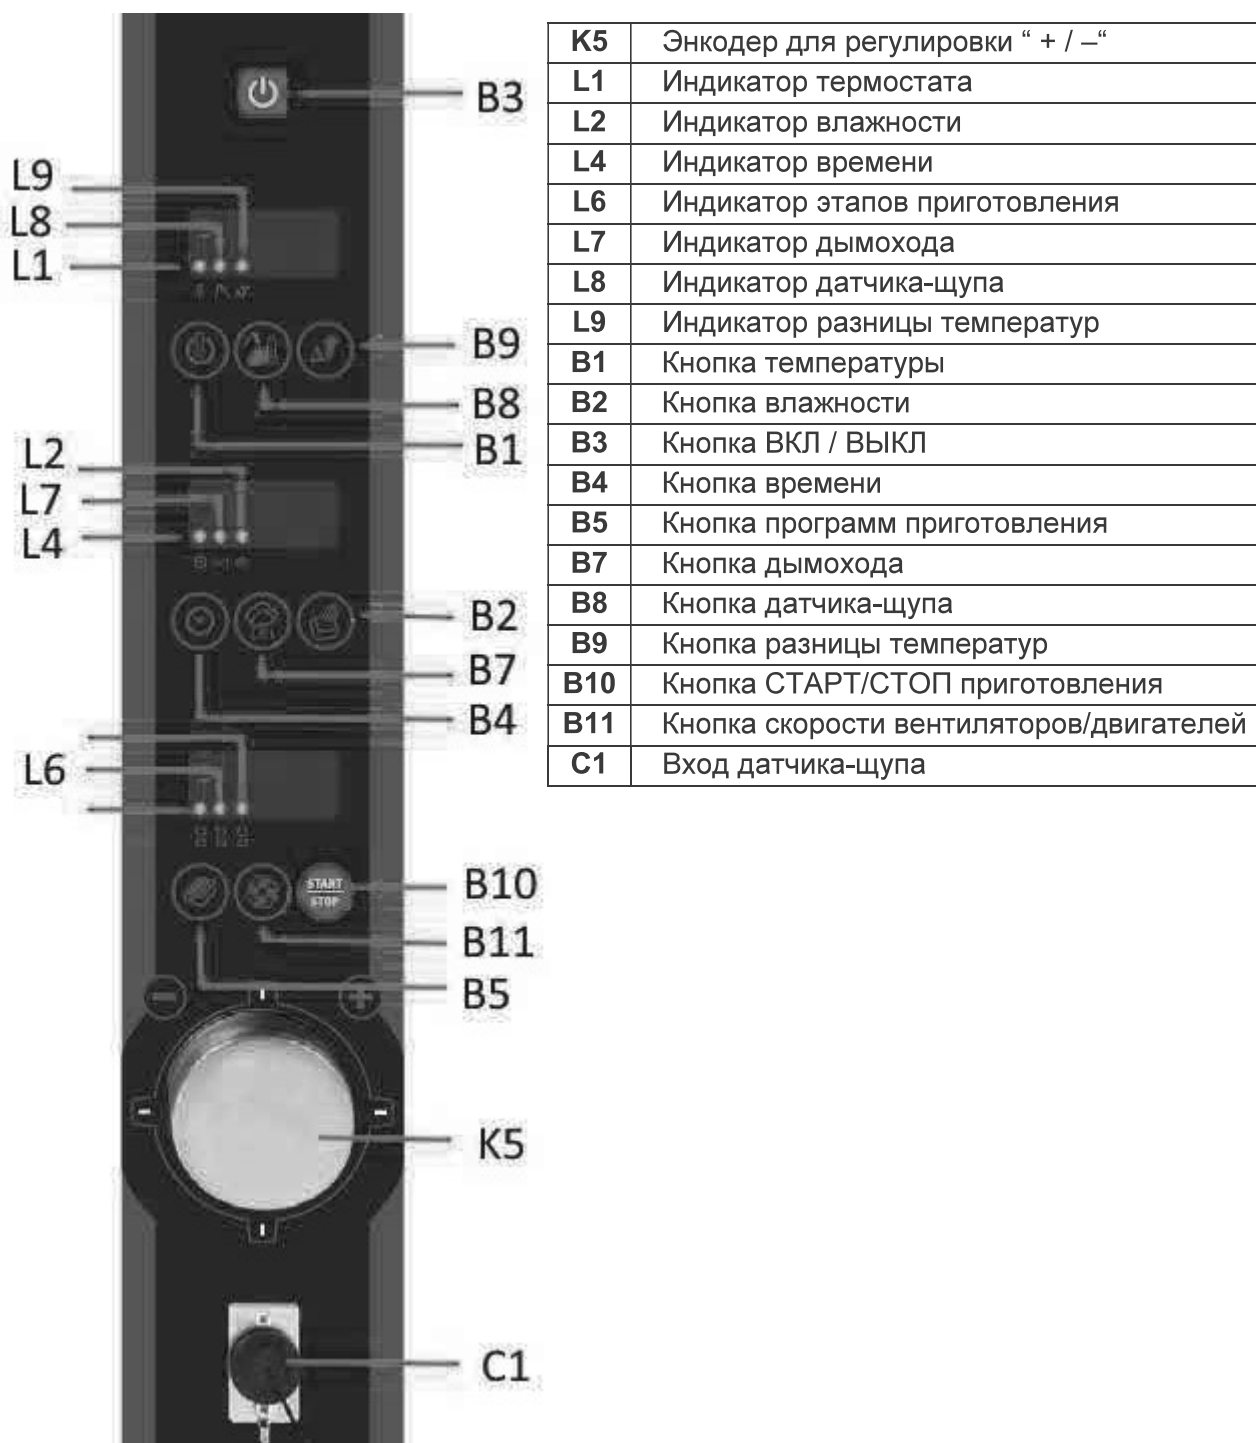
B3
L9
L8
L1
B9
B8
B1
L2
L7
L4
B2
B7
B4
L6
START
STOP
B10
B11
B5
K5
C1

| K5 | Энкодер для регулировки “ + / –“ |
|---|---|
| L1 | Индикатор термостата |
| L2 | Индикатор влажности |
| L4 | Индикатор времени |
| L6 | Индикатор этапов приготовления |
| L7 | Индикатор дымохода |
| L8 | Индикатор датчика-щупа |
| L9 | Индикатор разницы температур |
| B1 | Кнопка температуры |
| B2 | Кнопка влажности |
| B3 | Кнопка ВКЛ / ВЫКЛ |
| B4 | Кнопка времени |
| B5 | Кнопка программ приготовления |
| B7 | Кнопка дымохода |
| B8 | Кнопка датчика-щупа |
| B9 | Кнопка разницы температур |
| B10 | Кнопка СТАРТ/СТОП приготовления |
| B11 | Кнопка скорости вентиляторов/двигателей |
| C1 | Вход датчика-щупа |